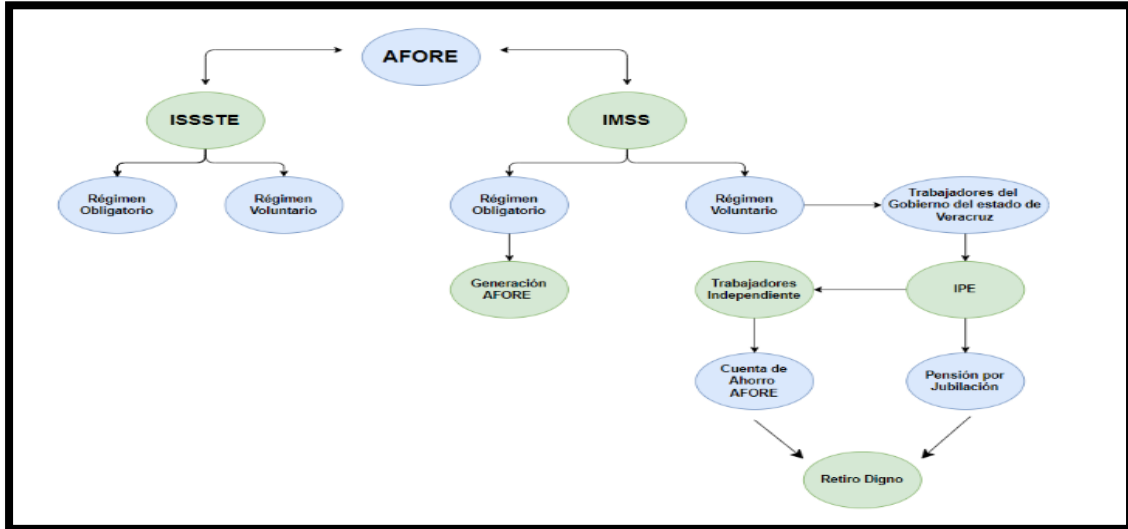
AFORE

ISSSTE

IMSS

Régimen Obligatorio

Régimen Voluntario

Régimen Obligatorio

Régimen Voluntario

Trabajadores del Gobierno del estado de Veracruz

Generación AFORE

Trabajadores Independiente

IPE

Cuenta de Ahorro AFORE

Pensión por Jubilación

Retiro Digno